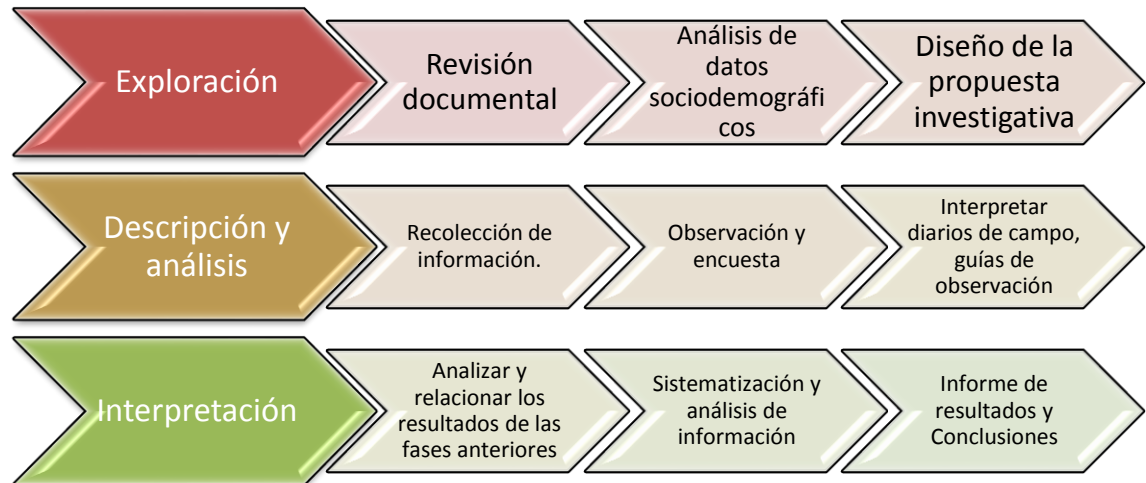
Exploración

Revisión documental

Análisis de datos sociodemográfi cos

Diseño de la propuesta investigativa

Descripción y análisis

Recolección de información.

Observación y encuesta

Interpretar diarios de campo, guías de observación

Interpretación

Analizar y relacionar los resultados de las fases anteriores

Sistematización y análisis de información

Informe de resultados y Conclusiones